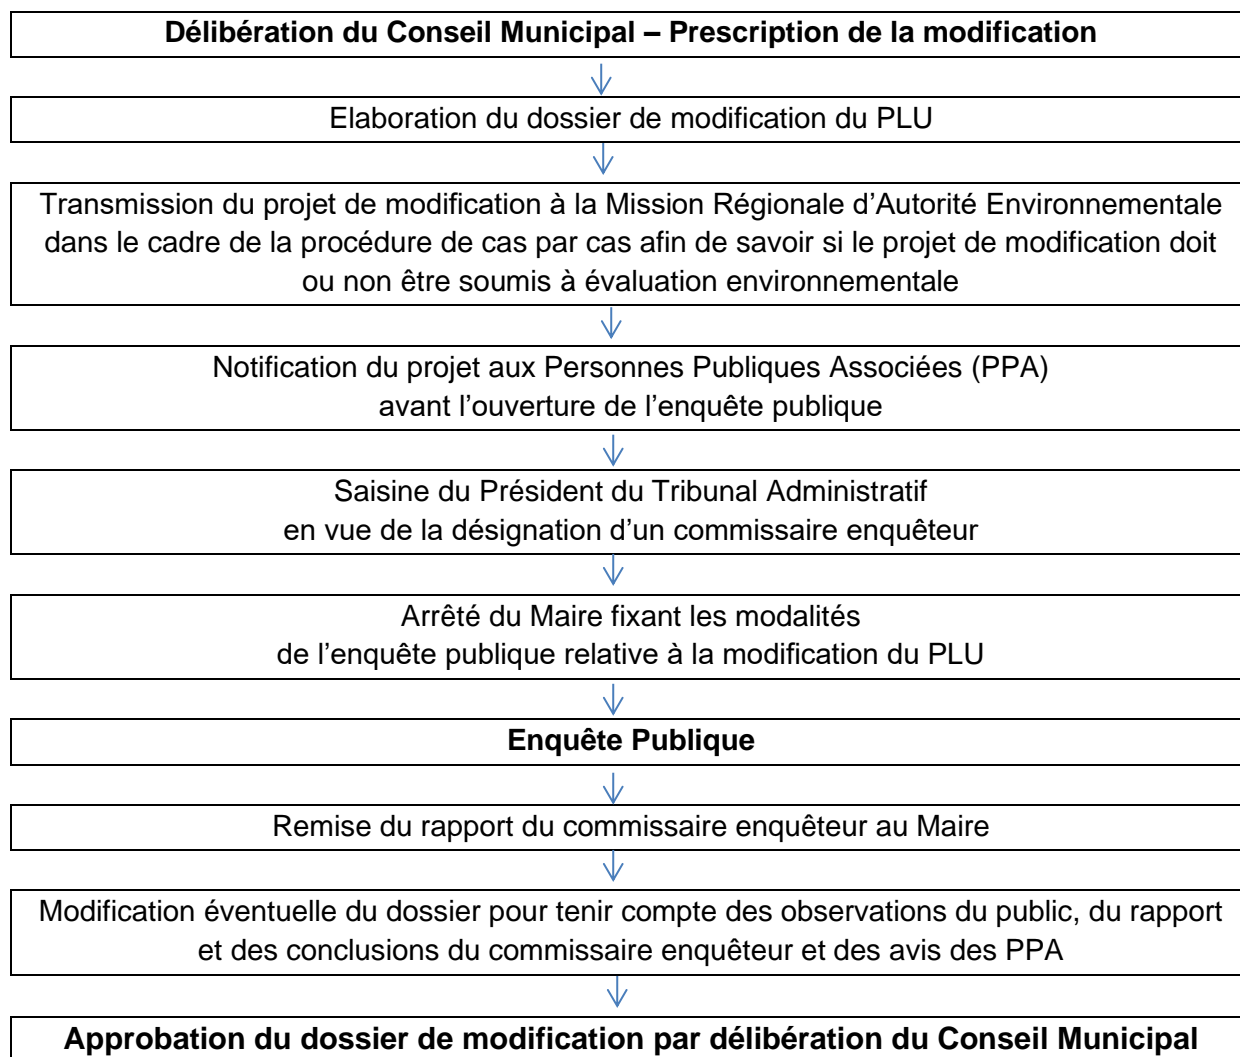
Délibération du Conseil Municipal – Prescription de la modification

Elaboration du dossier de modification du PLU

Transmission du projet de modification à la Mission Régionale d'Autorité Environnementale dans le cadre de la procédure de cas par cas afin de savoir si le projet de modification doit ou non être soumis à évaluation environnementale

Notification du projet aux Personnes Publiques Associées (PPA) avant l'ouverture de l'enquête publique

Saisine du Président du Tribunal Administratif en vue de la désignation d'un commissaire enquêteur

Arrêté du Maire fixant les modalités de l'enquête publique relative à la modification du PLU

Enquête Publique

Remise du rapport du commissaire enquêteur au Maire

Modification éventuelle du dossier pour tenir compte des observations du public, du rapport et des conclusions du commissaire enquêteur et des avis des PPA

Approbation du dossier de modification par délibération du Conseil Municipal